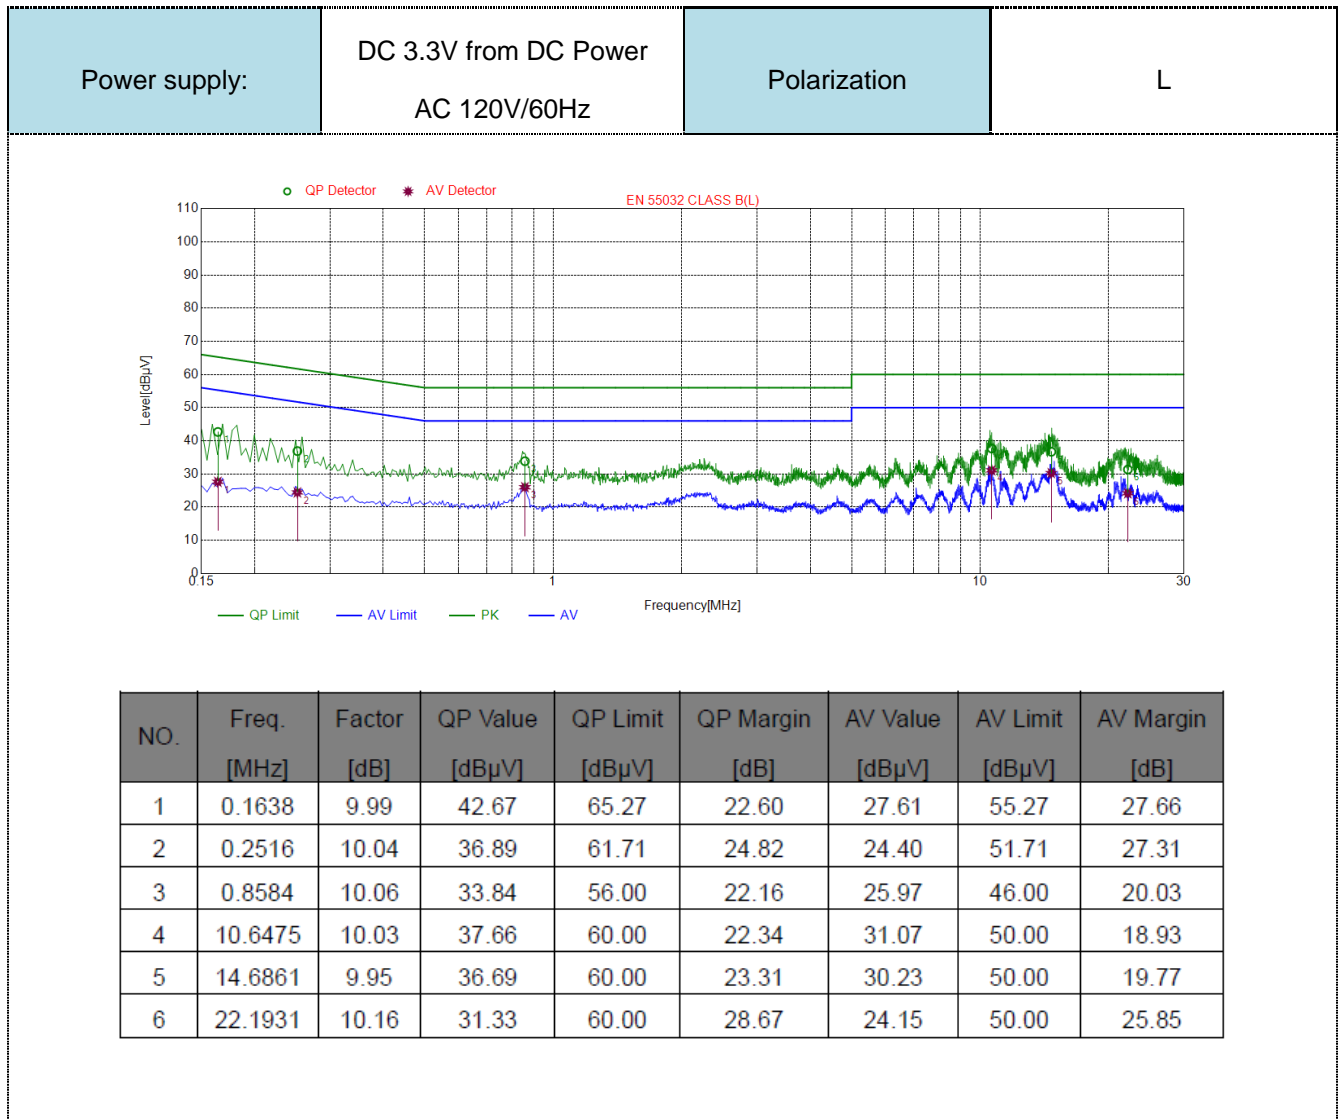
| Power supply: | DC 3.3V from DC Power AC 120V/60Hz | Polarization | L |
|---|---|---|---|

QP Detector AV Detector

EN 55032 CLASS B(L)

110
100
90
80
70
60
50
40
30
20
10
0

Level[dBμV]

0.15 1 10 30

Frequency[MHz]

QP Limit AV Limit PK AV

| NO. | Freq. [MHz] | Factor [dB] | QP Value [dBμV] | QP Limit [dBμV] | QP Margin [dB] | AV Value [dBμV] | AV Limit [dBμV] | AV Margin [dB] |
|---|---|---|---|---|---|---|---|---|
| 1 | 0.1638 | 9.99 | 42.67 | 65.27 | 22.60 | 27.61 | 55.27 | 27.66 |
| 2 | 0.2516 | 10.04 | 36.89 | 61.71 | 24.82 | 24.40 | 51.71 | 27.31 |
| 3 | 0.8584 | 10.06 | 33.84 | 56.00 | 22.16 | 25.97 | 46.00 | 20.03 |
| 4 | 10.6475 | 10.03 | 37.66 | 60.00 | 22.34 | 31.07 | 50.00 | 18.93 |
| 5 | 14.6861 | 9.95 | 36.69 | 60.00 | 23.31 | 30.23 | 50.00 | 19.77 |
| 6 | 22.1931 | 10.16 | 31.33 | 60.00 | 28.67 | 24.15 | 50.00 | 25.85 |